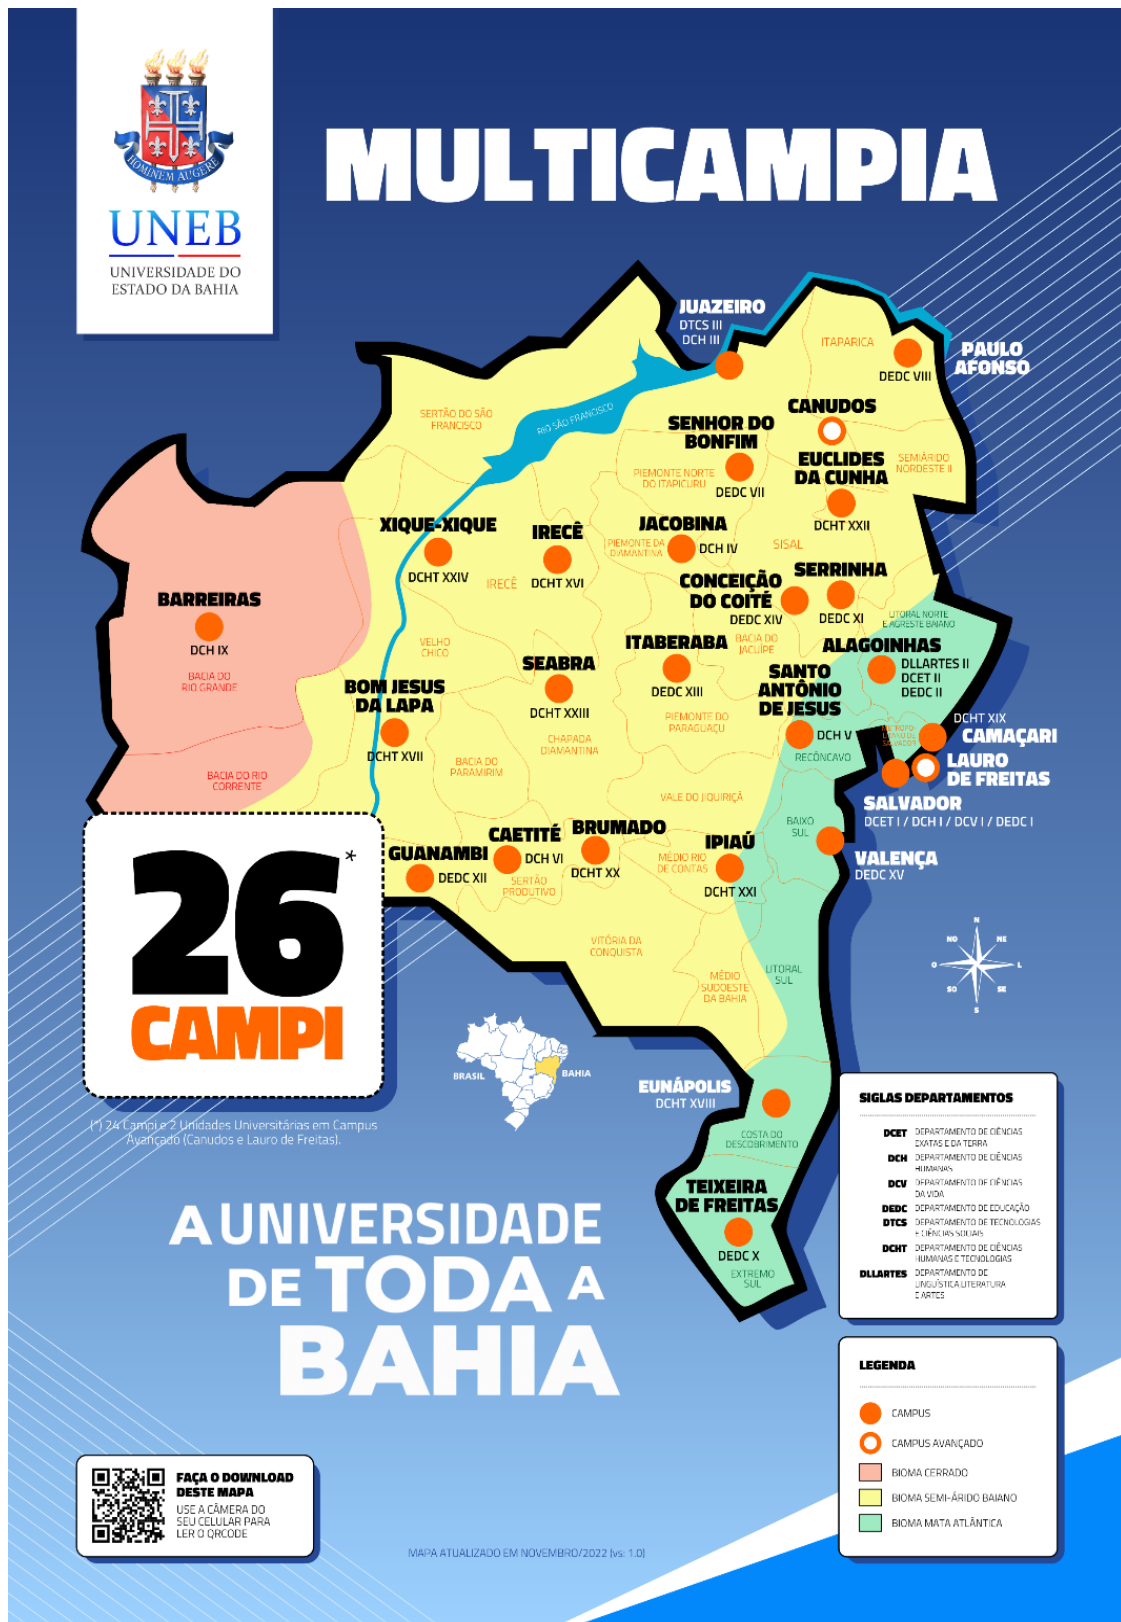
HOMINEM AUGERE
UNEB
UNIVERSIDADE DO ESTADO DA BAHIA

MULTICAMPIA

JUAZEIRO
DTCS III
DCH III

ITAPARICA

PAULO AFONSO
DEDC VIII

SERTÃO DO SÃO FRANCISCO

RIO SÃO FRANCISCO

SENHOR DO BONFIM
DEDC VII

CANUDOS

PIEMONTE NORTE DO ITAPICURU

EUCLIDES DA CUNHA
DCHT XXII

SEMIÁRIDO NORDESTE II

XIQUE-XIQUE
DCHT XXIV

IRECÊ
DCHT XVI

IRECÊ

JACOBINA
DCH IV

PIEMONTE DA DIAMANTINA

SISAL

BARREIRAS
DCH IX

BACIA DO RIO GRANDE

CONCEIÇÃO DO COITÉ
DEDC XIV

SERRINHA
DEDC XI

LITORAL NORTE E AGRESTE BAIANO

VELHO CHICO

ITABERABA
DCHT XIII

BACIA DO JACUÍPE

ALAGOINHAS
DLLARTES II
DCET II
DEDC II

SEABRA
DCHT XXIII

BOM JESUS DA LAPA
DCHT XVII

SANTO ANTÔNIO DE JESUS
DCH V

PIEMONTE DO PARAGUAÇU

CHAPADA DIAMANTINA

METROPOLITANO DE SALVADOR

DCHT XIX
CAMAÇARI

LAURO DE FREITAS

RECÔNCAVO

BACIA DO PARAMIRIM

BACIA DO RIO CORRENTE

SALVADOR
DCET I / DCH I / DCV I / DEDC I

VALE DO JIQUIRIÇÁ

BAIXO SUL

26*
CAMPI

GUANAMBI
DEDC XII

CAETITÉ
DCH VI

SERTÃO PRODUTIVO

BRUMADO
DCHT XX

IPIAÚ
DCHT XXI

MÉDIO RIO DE CONTAS

VALENÇA
DEDC XV

VITÓRIA DA CONQUISTA

MÉDIO SUDOESTE DA BAHIA

LITORAL SUL

N
NO
NE
O
L
SO
SE
S

BRASIL
BAHIA

(*) 24 Campi e 2 Unidades Universitárias em Campus Avançado (Canudos e Lauro de Freitas).

EUNÁPOLIS
DCHT XVIII

COSTA DO DESCOBRIMENTO

TEIXEIRA DE FREITAS
DEDC X

EXTREMO SUL

SIGLAS DEPARTAMENTOS
DCET DEPARTAMENTO DE CIÊNCIAS EXATAS E DA TERRA
DCH DEPARTAMENTO DE CIÊNCIAS HUMANAS
DCV DEPARTAMENTO DE CIÊNCIAS DA VIDA
DEDC DEPARTAMENTO DE EDUCAÇÃO
DTCS DEPARTAMENTO DE TECNOLOGIAS E CIÊNCIAS SOCIAIS
DCHT DEPARTAMENTO DE CIÊNCIAS HUMANAS E TECNOLOGIAS
DLLARTES DEPARTAMENTO DE LINGUÍSTICA, LITERATURA E ARTES

A UNIVERSIDADE DE TODA A BAHIA

LEGENDA
CAMPUS
CAMPUS AVANÇADO
BIOMA CERRADO
BIOMA SEMI-ÁRIDO BAIANO
BIOMA MATA ATLÂNTICA

FAÇA O DOWNLOAD DESTE MAPA
USE A CÂMERA DO SEU CELULAR PARA LER O QRCODE

MAPA ATUALIZADO EM NOVEMBRO/2022 (vs: 1.0)